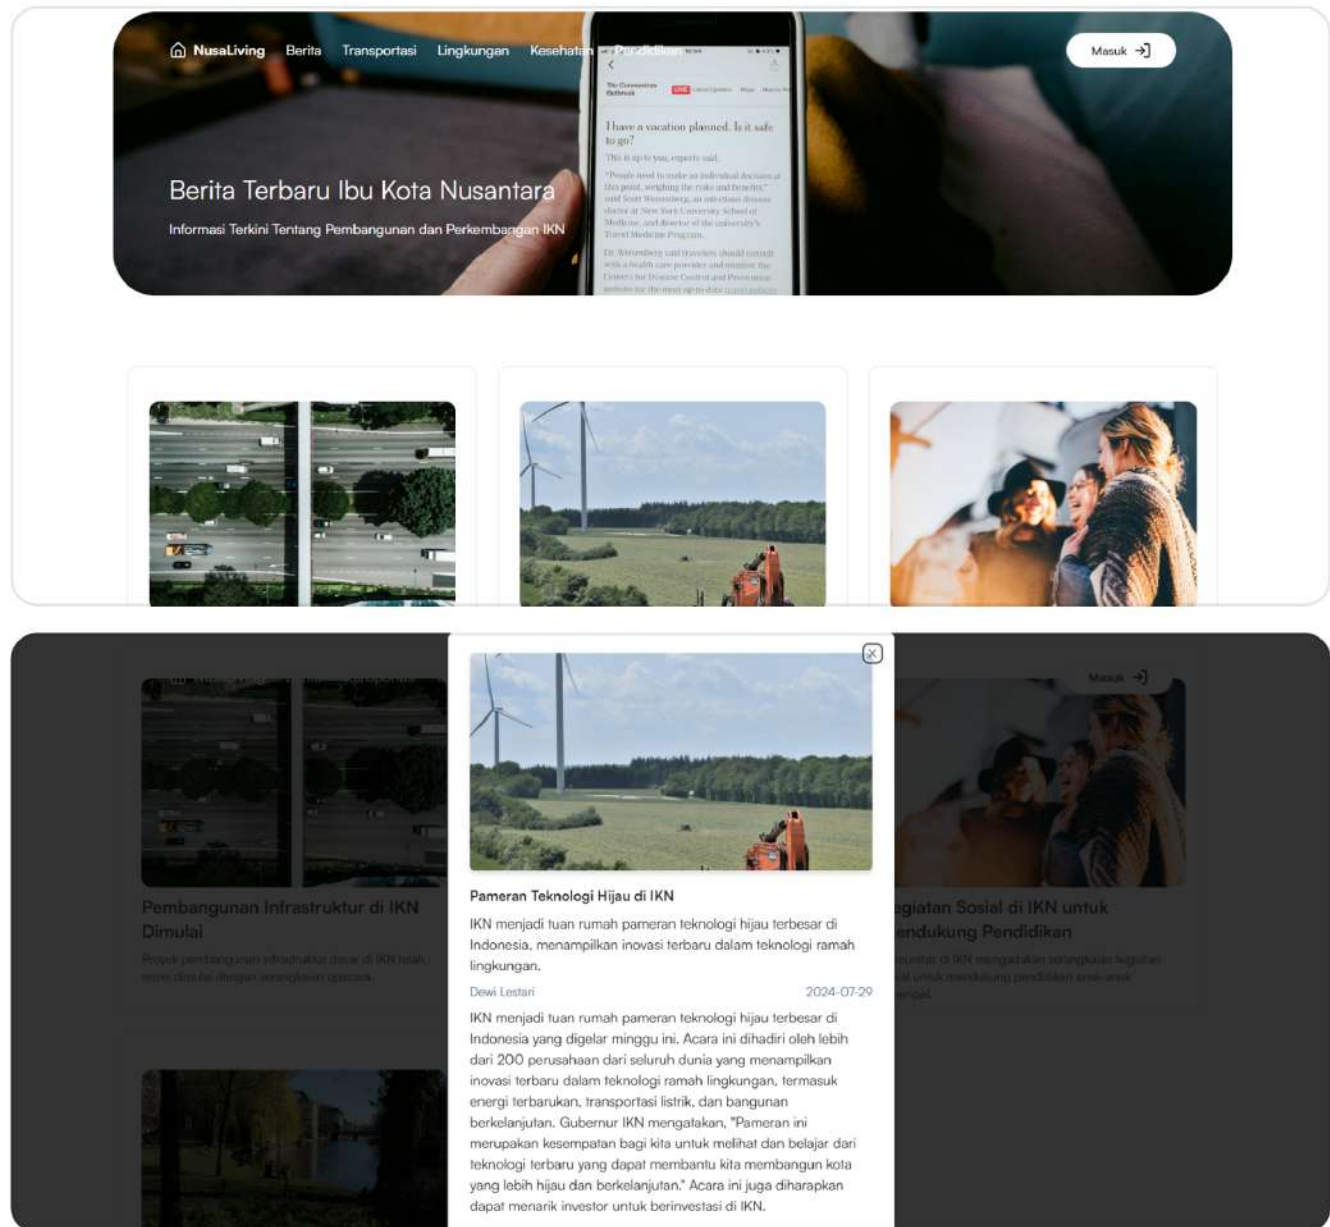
NusaLiving Berita Transportasi Lingkungan Kesehatan Pendidikan

Masuk

I have a vacation planned. Is it safe to go?

Berita Terbaru Ibu Kota Nusantara

Informasi Terkini Tentang Pembangunan dan Perkembangan IKN

Masuk

Pembangunan Infrastruktur di IKN Dimulai

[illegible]

egiatan Sosial di IKN untuk endukung Pendidikan

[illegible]

Pameran Teknologi Hijau di IKN

IKN menjadi tuan rumah pameran teknologi hijau terbesar di Indonesia, menampilkan inovasi terbaru dalam teknologi ramah lingkungan.

Dewi Lestari 2024-07-29

IKN menjadi tuan rumah pameran teknologi hijau terbesar di Indonesia yang digelar minggu ini. Acara ini dihadiri oleh lebih dari 200 perusahaan dari seluruh dunia yang menampilkan inovasi terbaru dalam teknologi ramah lingkungan, termasuk energi terbarukan, transportasi listrik, dan bangunan berkelanjutan. Gubernur IKN mengatakan, "Pameran ini merupakan kesempatan bagi kita untuk melihat dan belajar dari teknologi terbaru yang dapat membantu kita membangun kota yang lebih hijau dan berkelanjutan." Acara ini juga diharapkan dapat menarik investor untuk berinvestasi di IKN.